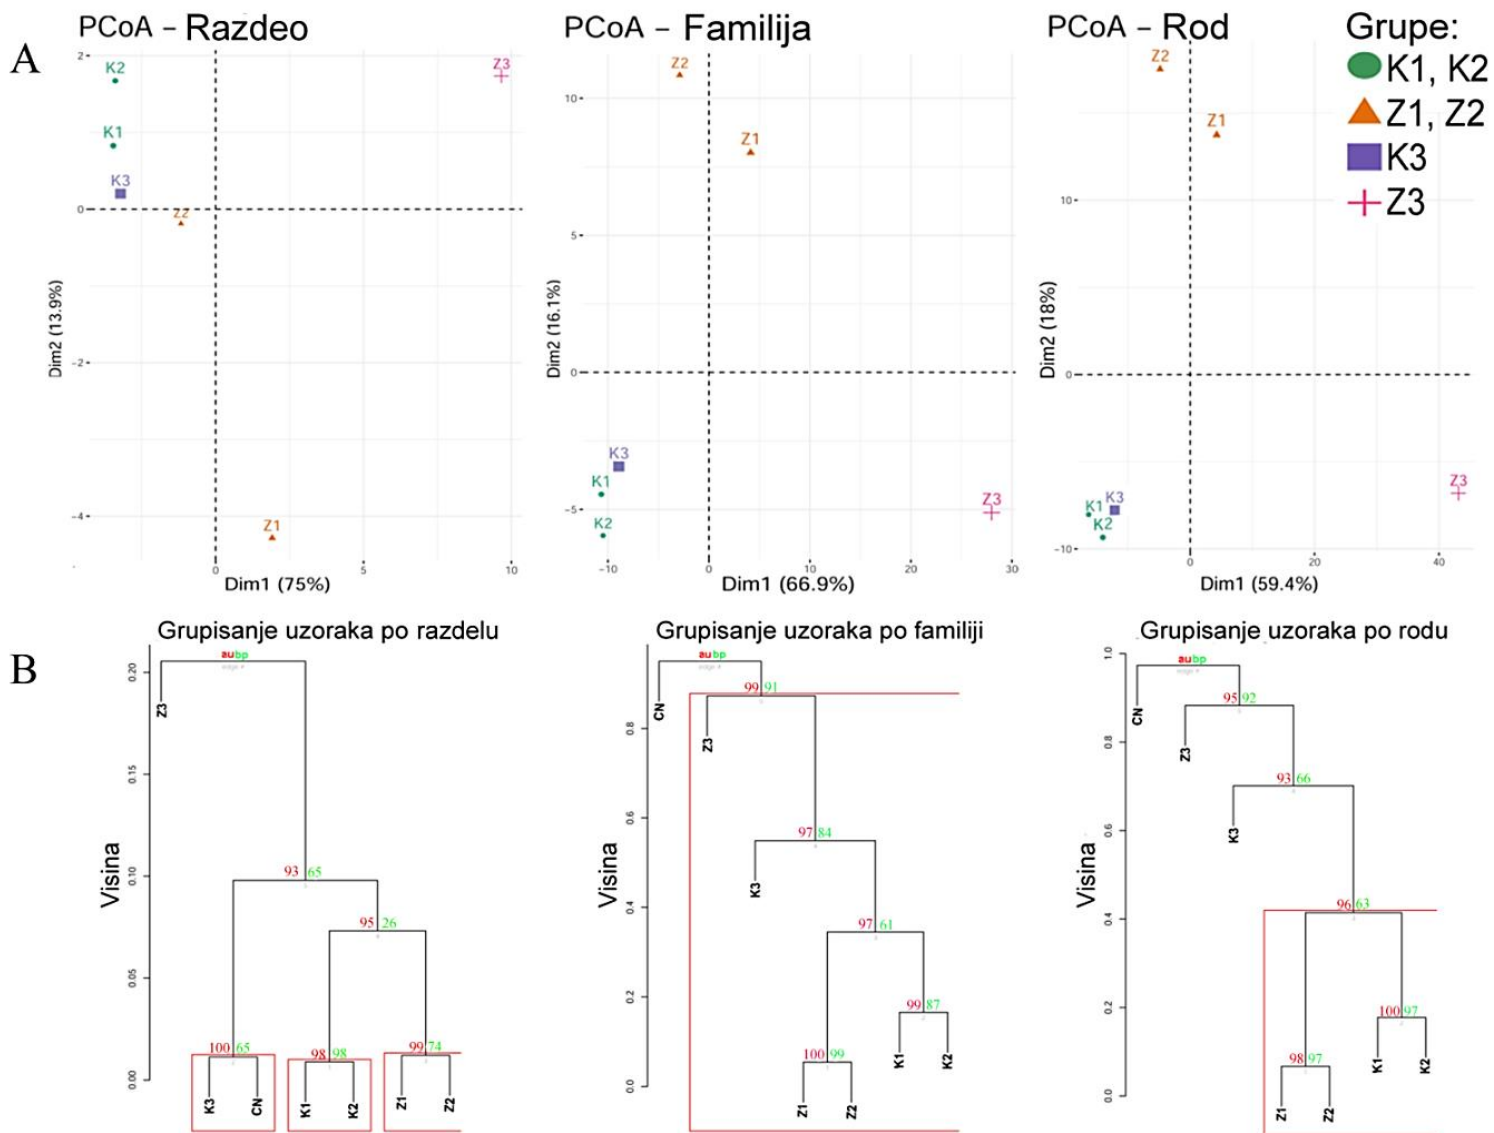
A

PCoA - Razdeo

K2
K1
K3
Z2
Z1
Z3

2
0
-2
-4
0
5
10

Dim2 (13.9%)
Dim1 (75%)

PCoA - Familija

Z2
Z1
K3
K1
K2
Z3

10
5
0
-5
-10
0
10
20
30

Dim2 (16.1%)
Dim1 (66.9%)

PCoA - Rod

Z2
Z1
K1
K3
K2
Z3

10
0
-10
0
20
40

Dim2 (18%)
Dim1 (59.4%)

Grupe:
K1, K2
Z1, Z2
K3
Z3

B

Grupisanje uzoraka po razdelu

au bp
edge #

0.20
0.15
0.10
0.05
0.00

Visina

Z3
93 65
95 26
100 65
98 98
99 74
K3
CN
K1
K2
Z1
Z2

Grupisanje uzoraka po familiji

au bp
edge #

0.8
0.6
0.4
0.2
0.0

Visina

CN
99 91
Z3
97 84
K3
97 61
99 87
100 99
Z1
Z2
K1
K2

Grupisanje uzoraka po rodu

au bp
edge #

1.0
0.8
0.6
0.4
0.2
0.0

Visina

CN
95 92
Z3
93 66
K3
96 63
100 97
98 97
Z1
Z2
K1
K2